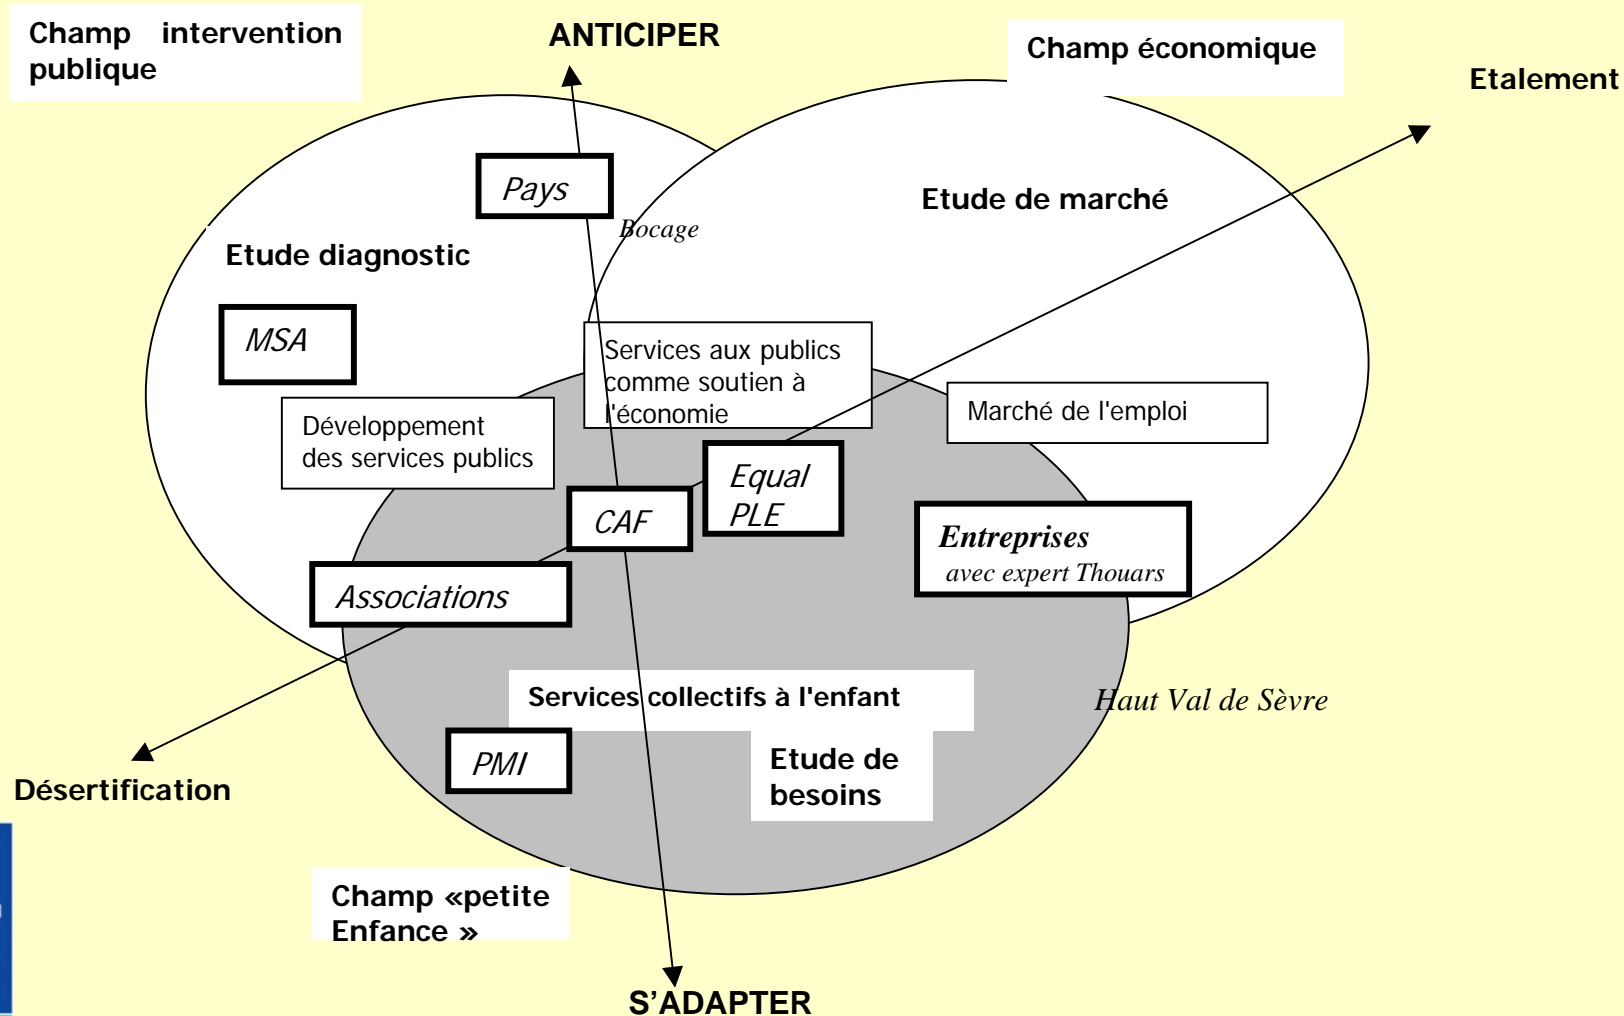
Champ intervention publique

ANTICIPER

Champ économique

Etalement

Pays

Bocage

Etude de marché

Etude diagnostic

MSA

Services aux publics comme soutien à l'économie

Marché de l'emploi

Développement des services publics

Equal PLE

CAF

Entreprises avec expert Thouars

Associations

Services collectifs à l'enfant

Haut Val de Sèvre

PMI

Etude de besoins

Désertification

Champ «petite Enfance »

S'ADAPTER